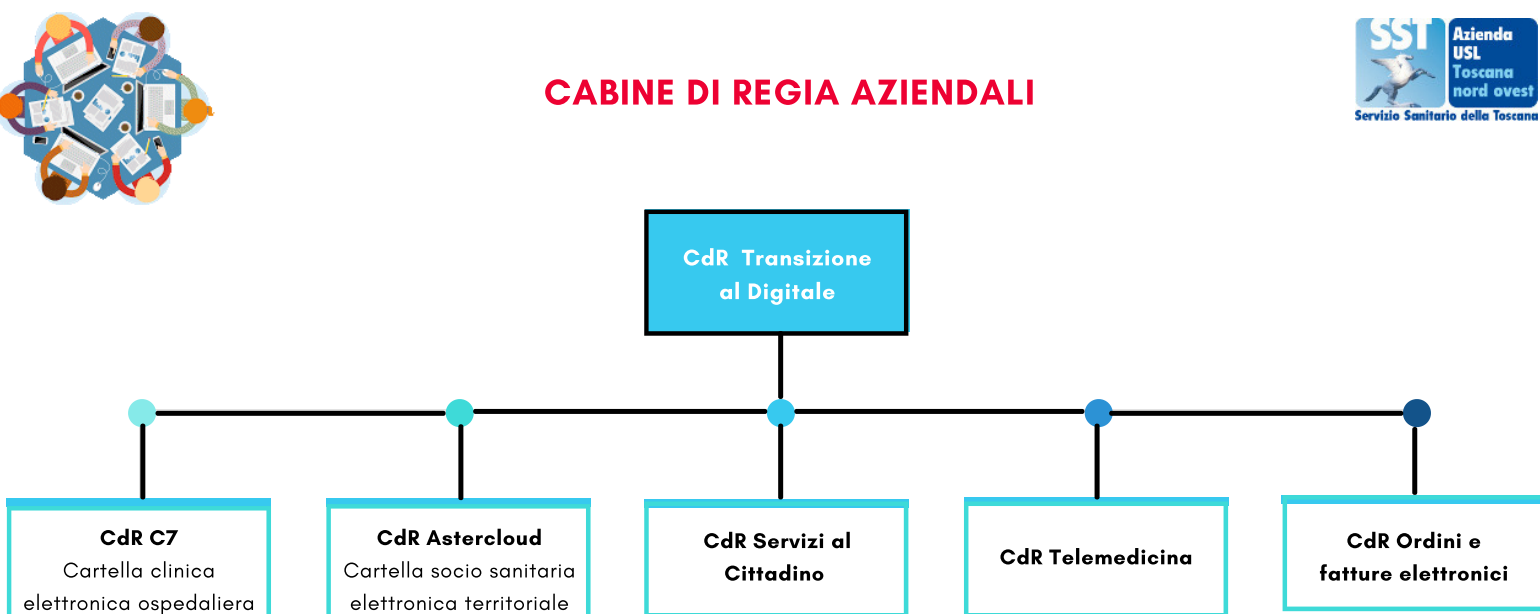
CABINE DI REGIA AZIENDALI

SST Azienda USL Toscana nord ovest
Servizio Sanitario della Toscana

CdR Transizione al Digitale

CdR C7
Cartella clinica elettronica ospedaliera

CdR Astercloud
Cartella socio sanitaria elettronica territoriale

CdR Servizi al Cittadino

CdR Telemedicina

CdR Ordini e fatture elettronici